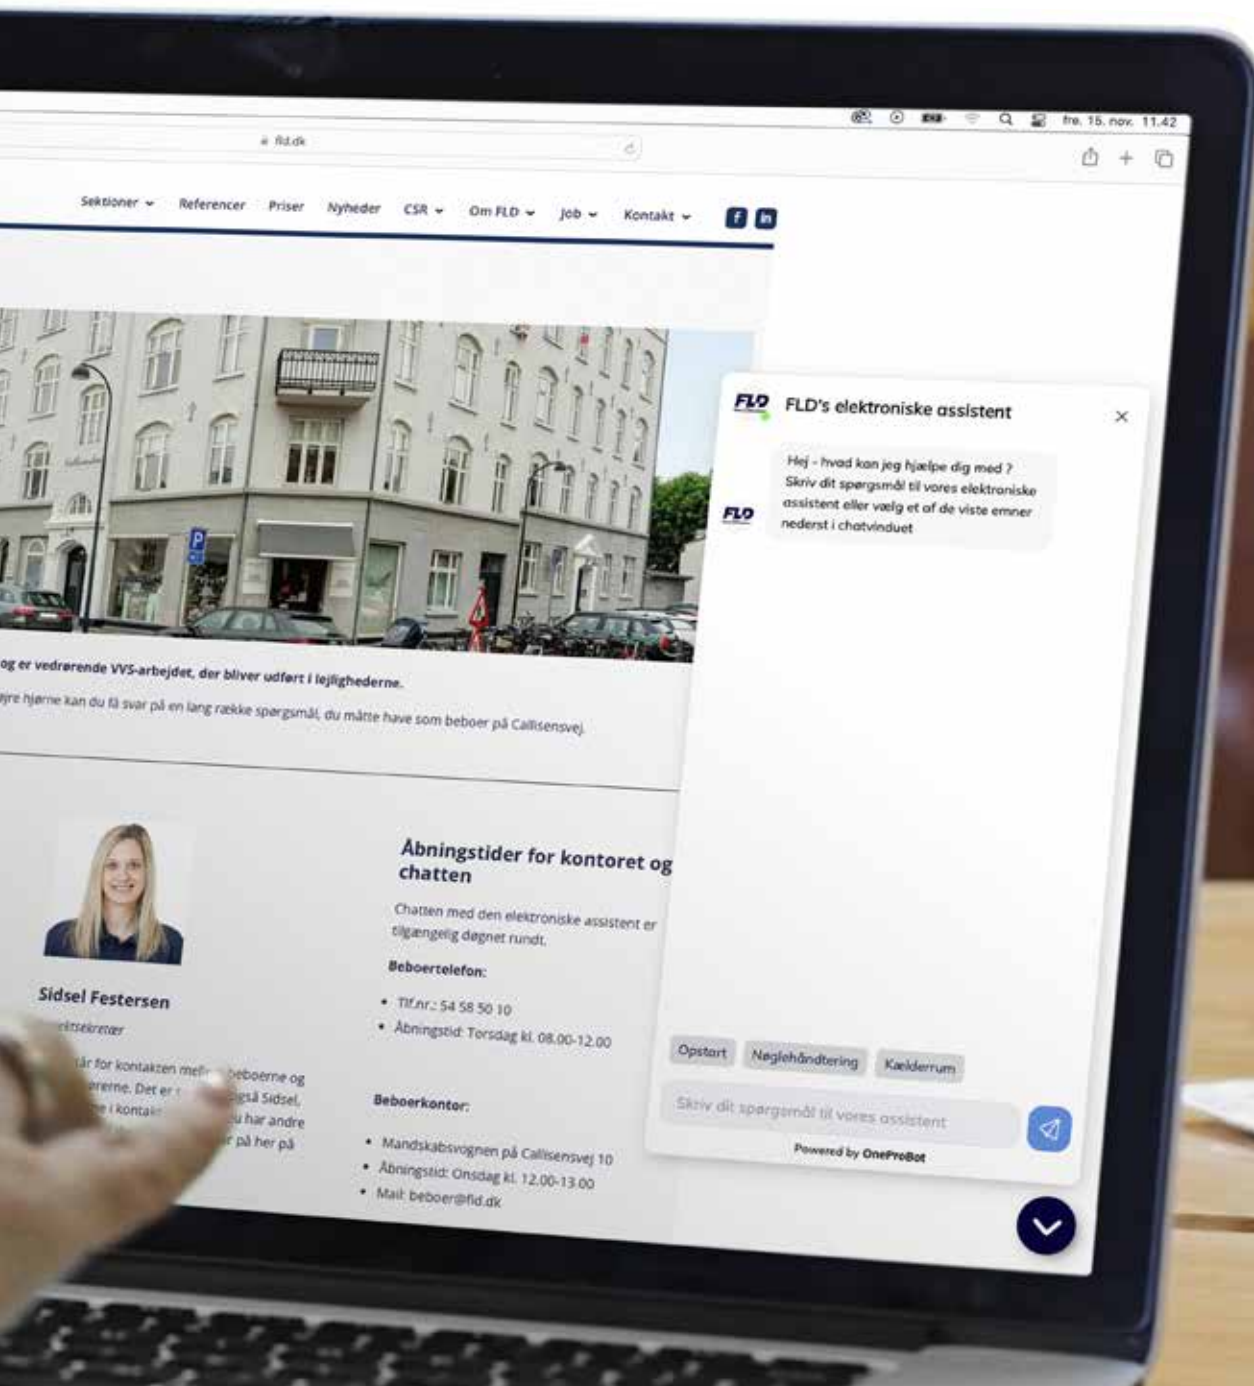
fre. 15. nov. 11.42

fld.dk

Sektioner Referencer Priser Nyheder CSR Om FLD Job Kontakt

og er vedrørende VVS-arbejdet, der bliver udført i lejlighederne.

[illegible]jre hjørne kan du få svar på en lang række spørgsmål, du måtte have som beboer på Callisensvej.

Sidsel Festersen

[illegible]sekretær

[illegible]år for kontakten mel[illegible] beboerne og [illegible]rerne. Det er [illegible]så Sidsel, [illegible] i kontak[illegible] har andre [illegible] på her på

Åbningstider for kontoret og chatten

Chatten med den elektroniske assistent er tilgængelig døgnet rundt.

Beboertelefon:

• Tlf.nr.: 54 58 50 10
• Åbningstid: Torsdag kl. 08.00-12.00

Beboerkontor:

• Mandskabsvognen på Callisensvej 10
• Åbningstid: Onsdag kl. 12.00-13.00
• Mail: beboer@fld.dk

FLD FLD's elektroniske assistent

Hej - hvad kan jeg hjælpe dig med ? Skriv dit spørgsmål til vores elektroniske assistent eller vælg et af de viste emner nederst i chatvinduet

Opstart Nøglehåndtering Kælderrum

Skriv dit spørgsmål til vores assistent

Powered by OneProBot